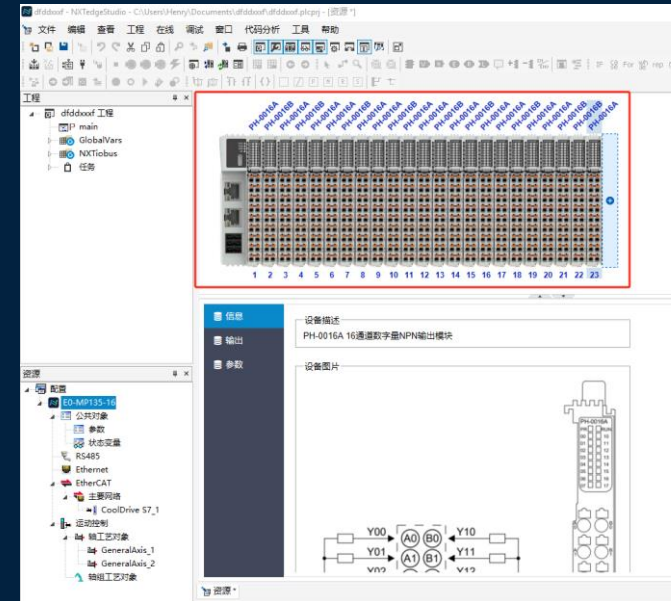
dfddxxxf - NXTedgeStudio - C:\Users\Henry\Documents\dfddxxxf\dfddxxxf.plcprj - [资源 *]

文件 编辑 查看 工程 在线 调试 窗口 代码分析 工具 帮助

工程

dfddxxxf 工程
main
GlobalVars
NXTiobus
任务

PH-0016A PH-0016B PH-0016A PH-0016B PH-0016A PH-0016B PH-0016A PH-0016B PH-0016A PH-0016B PH-0016A PH-0016B PH-0016A PH-0016B PH-0016A PH-0016B PH-0016A PH-0016B PH-0016A PH-0016B PH-0016A PH-0016B PH-0016A

1 2 3 4 5 6 7 8 9 10 11 12 13 14 15 16 17 18 19 20 21 22 23

信息
输出
参数

设备描述
PH-0016A 16通道数字量NPN输出模块

设备图片

PH-0016A

Y00 A0 B0 Y10
Y01 A1 B1 Y11
Y02 Y12

资源

配置
E0-MP135-16
公共对象
参数
状态变量
RS485
Ethernet
EtherCAT
主要网络
CoolDrive S7_1
运动控制
轴工艺对象
GeneralAxis_1
GeneralAxis_2
轴组工艺对象

资源